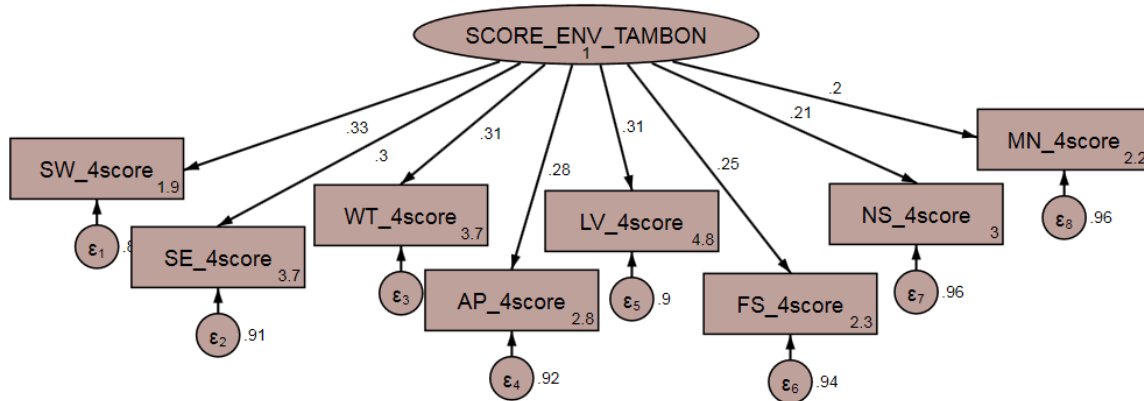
SCORE_ENV_TAMBON
1

.33
.3
.31
.28
.31
.25
.21
.2

SW_4score
1.9

SE_4score
3.7

WT_4score
3.7

AP_4score
2.8

LV_4score
4.8

FS_4score
2.3

NS_4score
3

MN_4score
2.2

$\varepsilon_1$ .8
$\varepsilon_2$ .91
$\varepsilon_3$
$\varepsilon_4$ .92
$\varepsilon_5$ .9
$\varepsilon_6$ .94
$\varepsilon_7$ .96
$\varepsilon_8$ .96